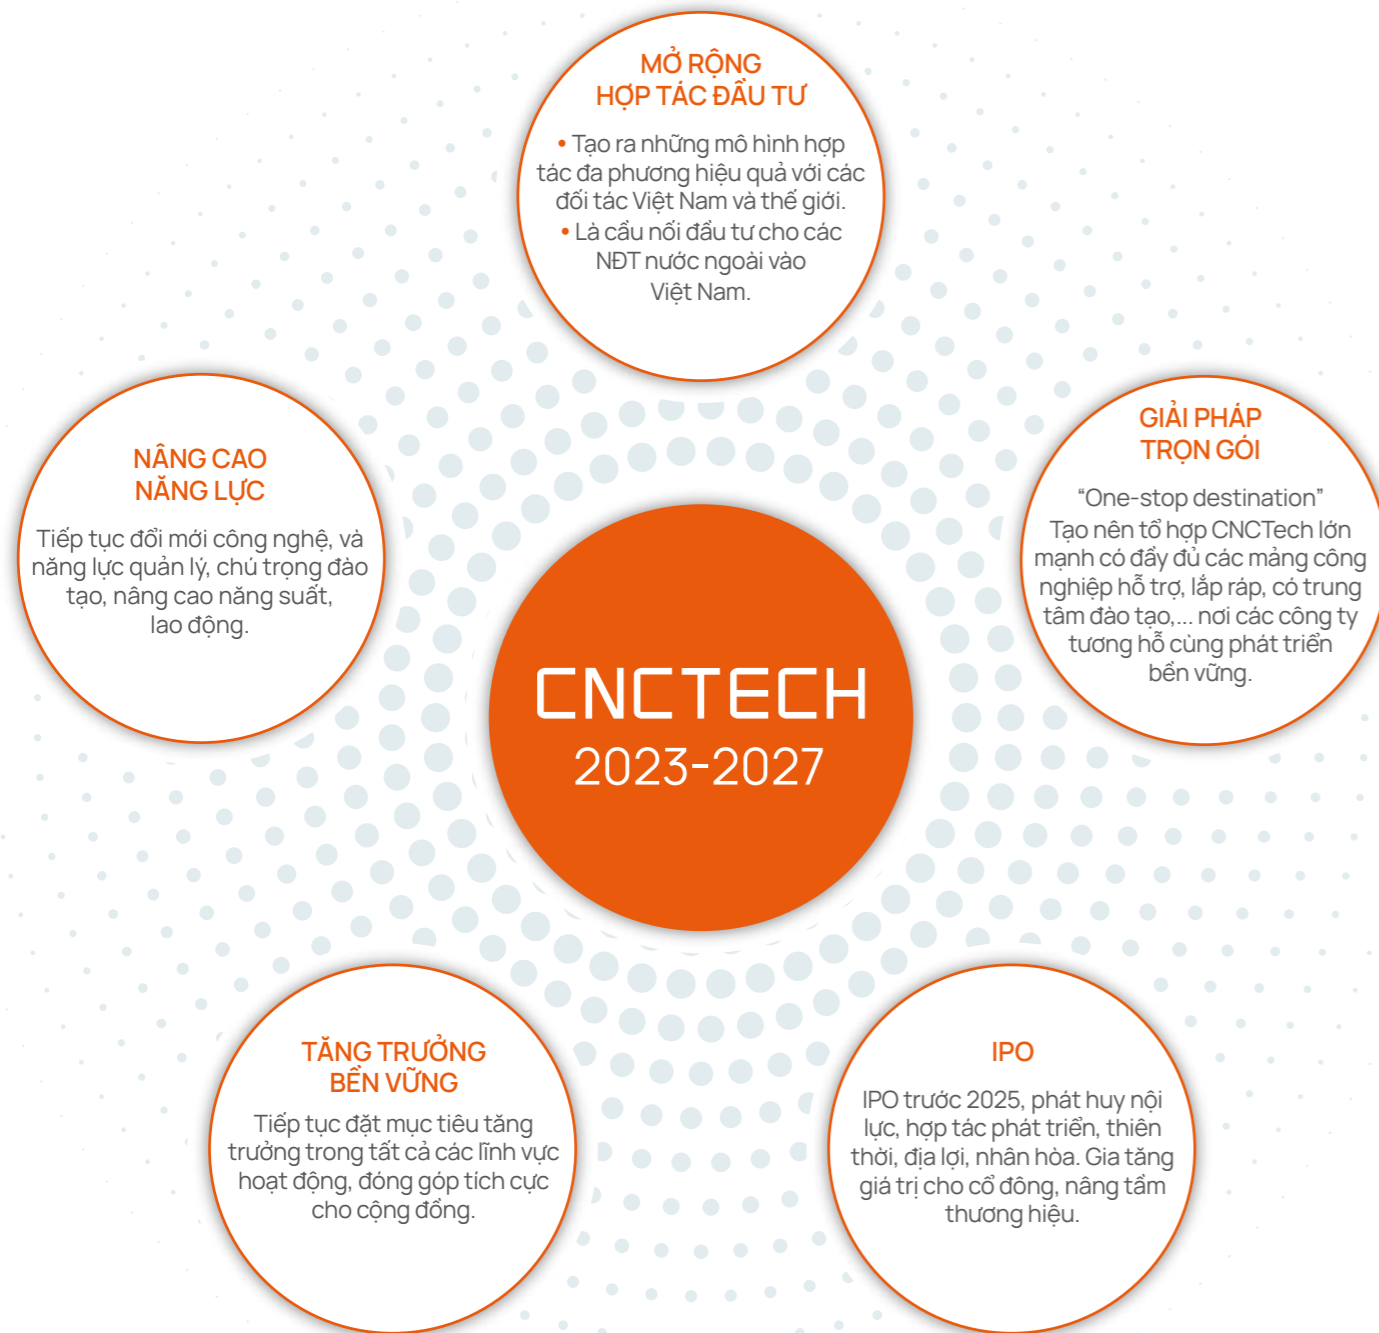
MỞ RỘNG
HỢP TÁC ĐẦU TƯ

• Tạo ra những mô hình hợp tác đa phương hiệu quả với các đối tác Việt Nam và thế giới.
• Là cầu nối đầu tư cho các NĐT nước ngoài vào Việt Nam.

NÂNG CAO
NĂNG LỰC

Tiếp tục đổi mới công nghệ, và năng lực quản lý, chú trọng đào tạo, nâng cao năng suất, lao động.

GIẢI PHÁP
TRỌN GÓI

“One-stop destination”
Tạo nên tổ hợp CNCTech lớn mạnh có đầy đủ các mảng công nghiệp hỗ trợ, lắp ráp, có trung tâm đào tạo,... nơi các công ty tương hỗ cùng phát triển bền vững.

CNCTECH
2023-2027

TĂNG TRƯỞNG
BỀN VỮNG

Tiếp tục đặt mục tiêu tăng trưởng trong tất cả các lĩnh vực hoạt động, đóng góp tích cực cho cộng đồng.

IPO

IPO trước 2025, phát huy nội lực, hợp tác phát triển, thiên thời, địa lợi, nhân hòa. Gia tăng giá trị cho cổ đông, nâng tầm thương hiệu.